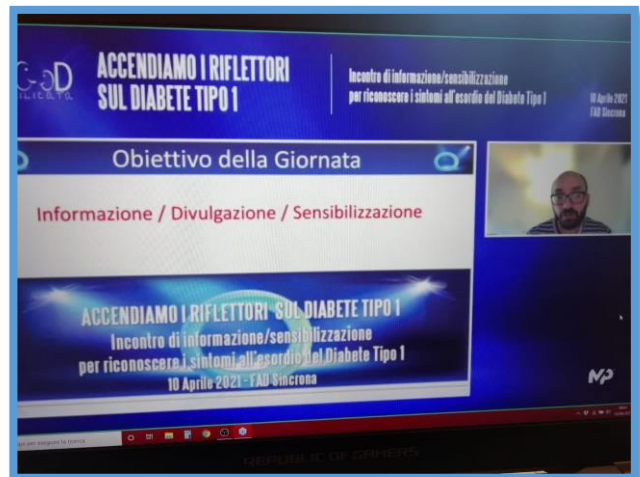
GeD

ACCENDIAMO I RIFLETTORI SUL DIABETE TIPO 1

Incontro di informazione/sensibilizzazione per riconoscere i sintomi all'esordio del Diabete Tipo 1

10 Aprile 2021 FAD Sincrona

Obiettivo della Giornata

Informazione / Divulgazione / Sensibilizzazione

ACCENDIAMO I RIFLETTORI SUL DIABETE TIPO 1
Incontro di informazione/sensibilizzazione per riconoscere i sintomi all'esordio del Diabete Tipo 1
10 Aprile 2021 - FAD Sincrona

MP

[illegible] per eseguire la ricerca

REPUBLIC OF GAMERS